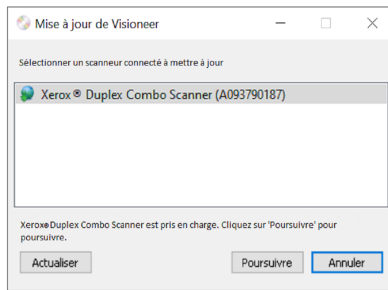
Mise à jour de Visioneer

Sélectionner un scanneur connecté à mettre à jour

Xerox® Duplex Combo Scanner (A093790187)

Xerox® Duplex Combo Scanner est pris en charge. Cliquez sur 'Poursuivre' pour poursuivre.

Actualiser

Poursuivre

Annuler